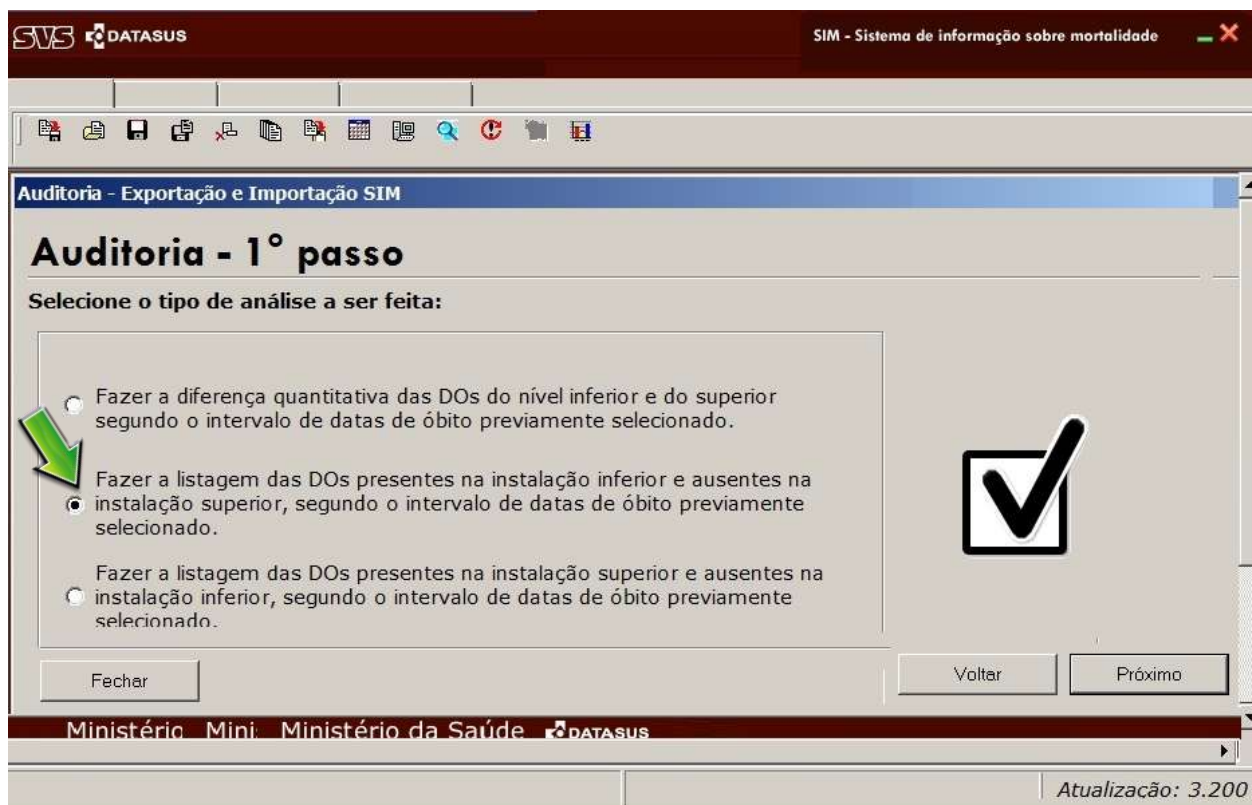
SVS DATASUS

SIM - Sistema de informação sobre mortalidade

Auditoria - Exportação e Importação SIM

Auditoria - 1° passo

Selecione o tipo de análise a ser feita:

Fazer a diferença quantitativa das DOs do nível inferior e do superior segundo o intervalo de datas de óbito previamente selecionado.

Fazer a listagem das DOs presentes na instalação inferior e ausentes na instalação superior, segundo o intervalo de datas de óbito previamente selecionado.

Fazer a listagem das DOs presentes na instalação superior e ausentes na instalação inferior, segundo o intervalo de datas de óbito previamente selecionado.

Fechar

Voltar

Próximo

Ministério Mini Ministério da Saúde DATASUS

Atualização: 3.200